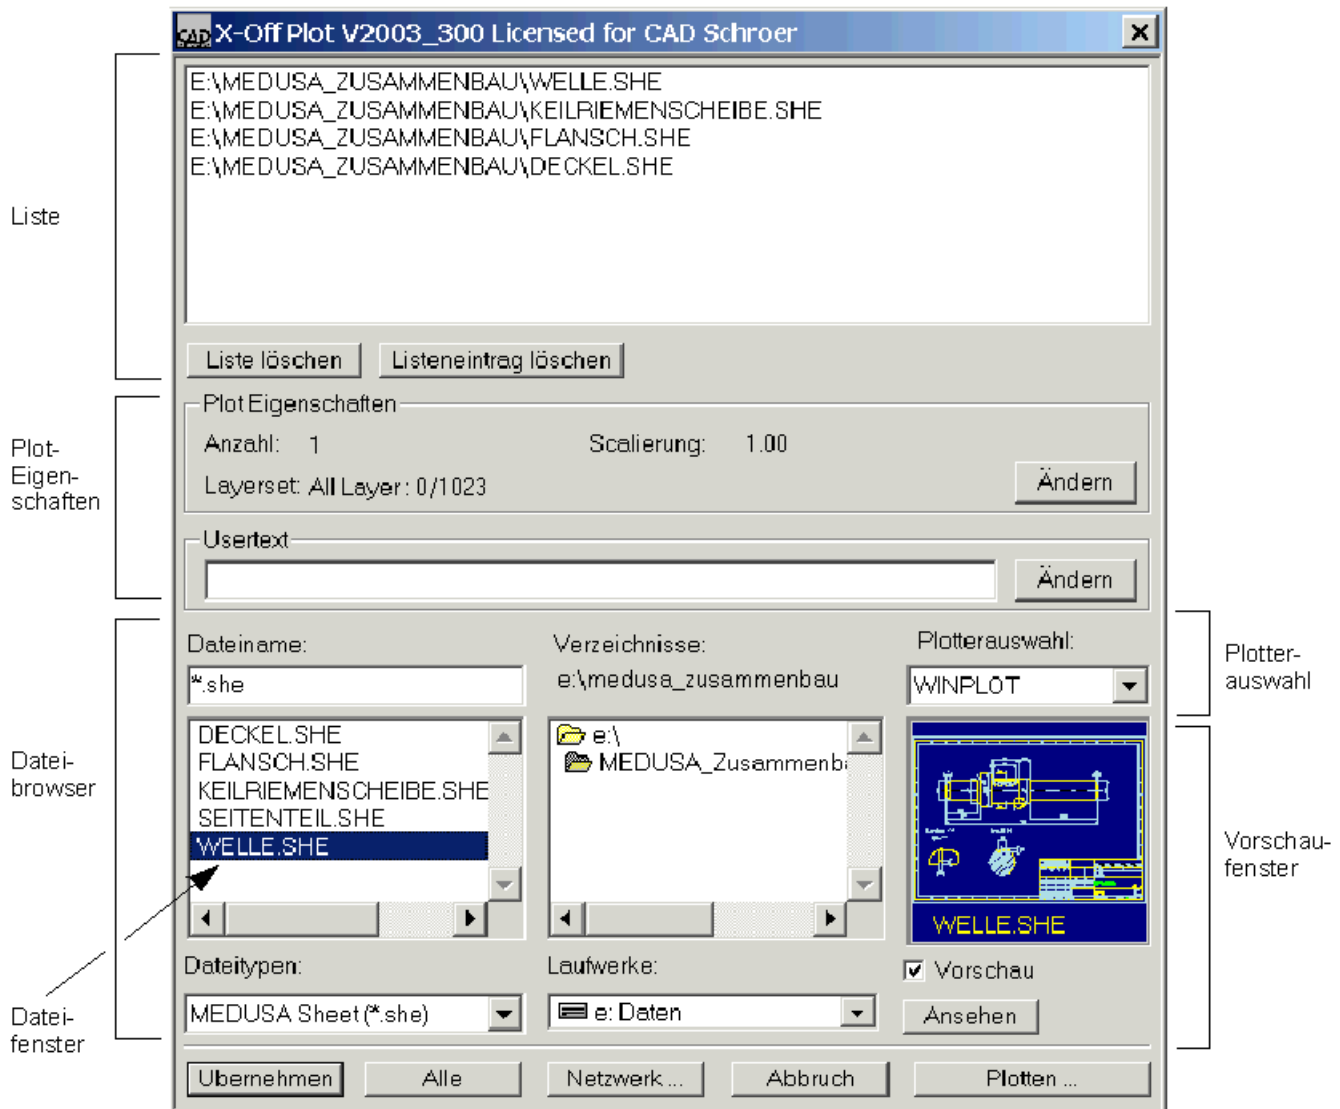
X-Off Plot V2003_300 Licensed for CAD Schroer

E:\MEDUSA_ZUSAMMENBAU\WELLE.SHE
E:\MEDUSA_ZUSAMMENBAU\KEILRIEMENSCHEIBE.SHE
E:\MEDUSA_ZUSAMMENBAU\FLANSCH.SHE
E:\MEDUSA_ZUSAMMENBAU\DECKEL.SHE

Liste

Liste löschen
Listeneintrag löschen

Plot-Eigenschaften

Plot Eigenschaften
Anzahl: 1
Scalierung: 1.00
Layerset: All Layer: 0/1023
Ändern

Usertext
Ändern

Dateiname:
*.she
Verzeichnisse:
e:\medusa_zusammenbau
Plotterauswahl:
WINPLOT

Plotter-auswahl

Datei-browser

DECKEL.SHE
FLANSCH.SHE
KEILRIEMENSCHEIBE.SHE
SEITENTEIL.SHE
WELLE.SHE

e:\
MEDUSA_Zusammenb

WELLE.SHE

Vorschau-fenster

Dateitypen:
MEDUSA Sheet (*.she)
Laufwerke:
e: Daten
Vorschau
Ansehen

Datei-fenster

Ubernehmen
Alle
Netzwerk ...
Abbruch
Plotten ...